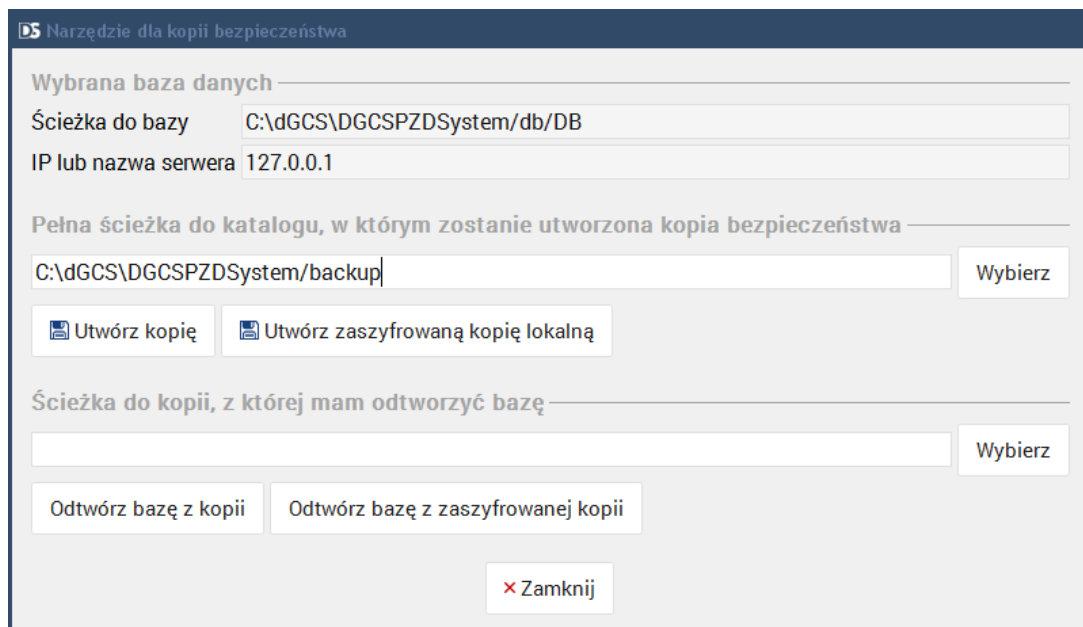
DS Narzędzie dla kopii bezpieczeństwa

Wybrana baza danych

Ścieżka do bazy C:\dGCS\DGCSPZDSystem/db/DB

IP lub nazwa serwera 127.0.0.1

Pełna ścieżka do katalogu, w którym zostanie utworzona kopia bezpieczeństwa

C:\dGCS\DGCSPZDSystem/backup

Wybierz

Utwórz kopię

Utwórz zaszyfrowaną kopię lokalną

Ścieżka do kopii, z której mam odtworzyć bazę

Wybierz

Odtwórz bazę z kopii

Odtwórz bazę z zaszyfrowanej kopii

× Zamknij